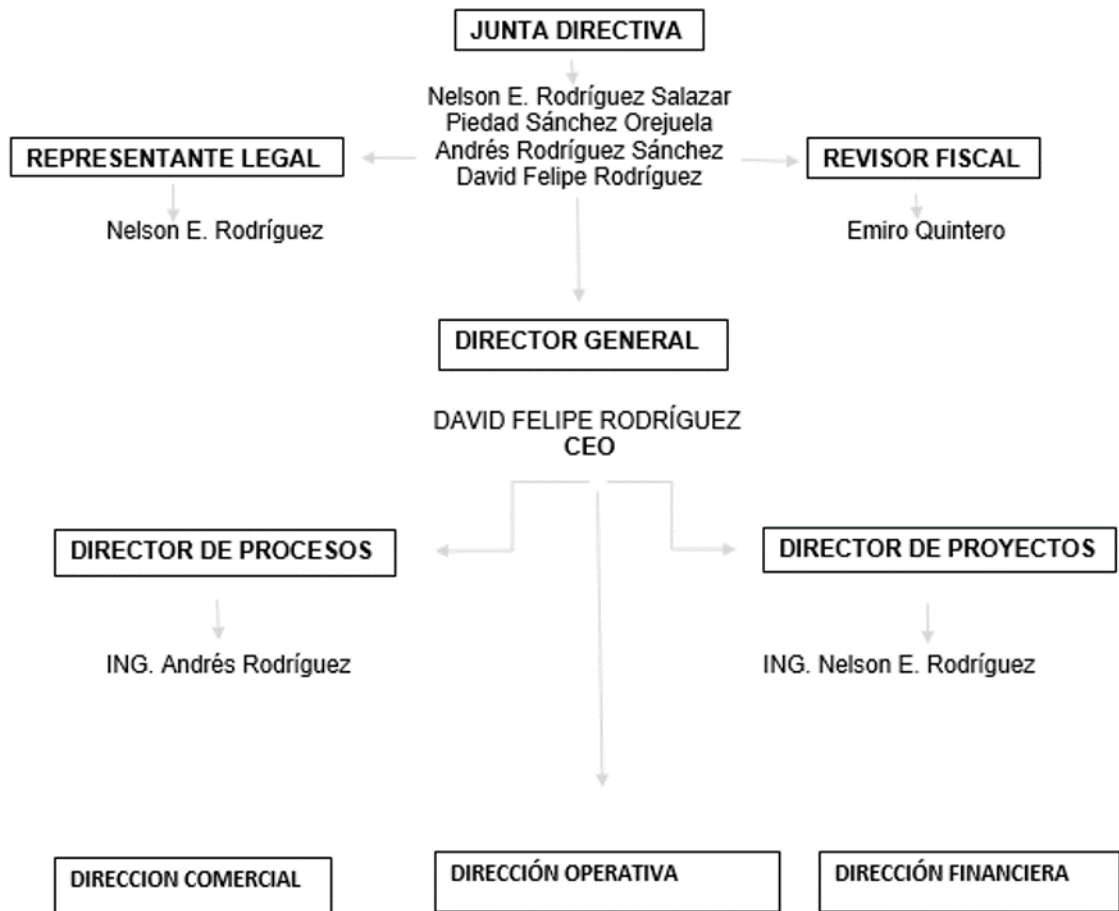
JUNTA DIRECTIVA

Nelson E. Rodríguez Salazar
Piedad Sánchez Orejuela
Andrés Rodríguez Sánchez
David Felipe Rodríguez

REPRESENTANTE LEGAL

Nelson E. Rodríguez

REVISOR FISCAL

Emiro Quintero

DIRECTOR GENERAL

DAVID FELIPE RODRÍGUEZ
CEO

DIRECTOR DE PROCESOS

ING. Andrés Rodríguez

DIRECTOR DE PROYECTOS

ING. Nelson E. Rodríguez

DIRECCION COMERCIAL

DIRECCIÓN OPERATIVA

DIRECCIÓN FINANCIERA